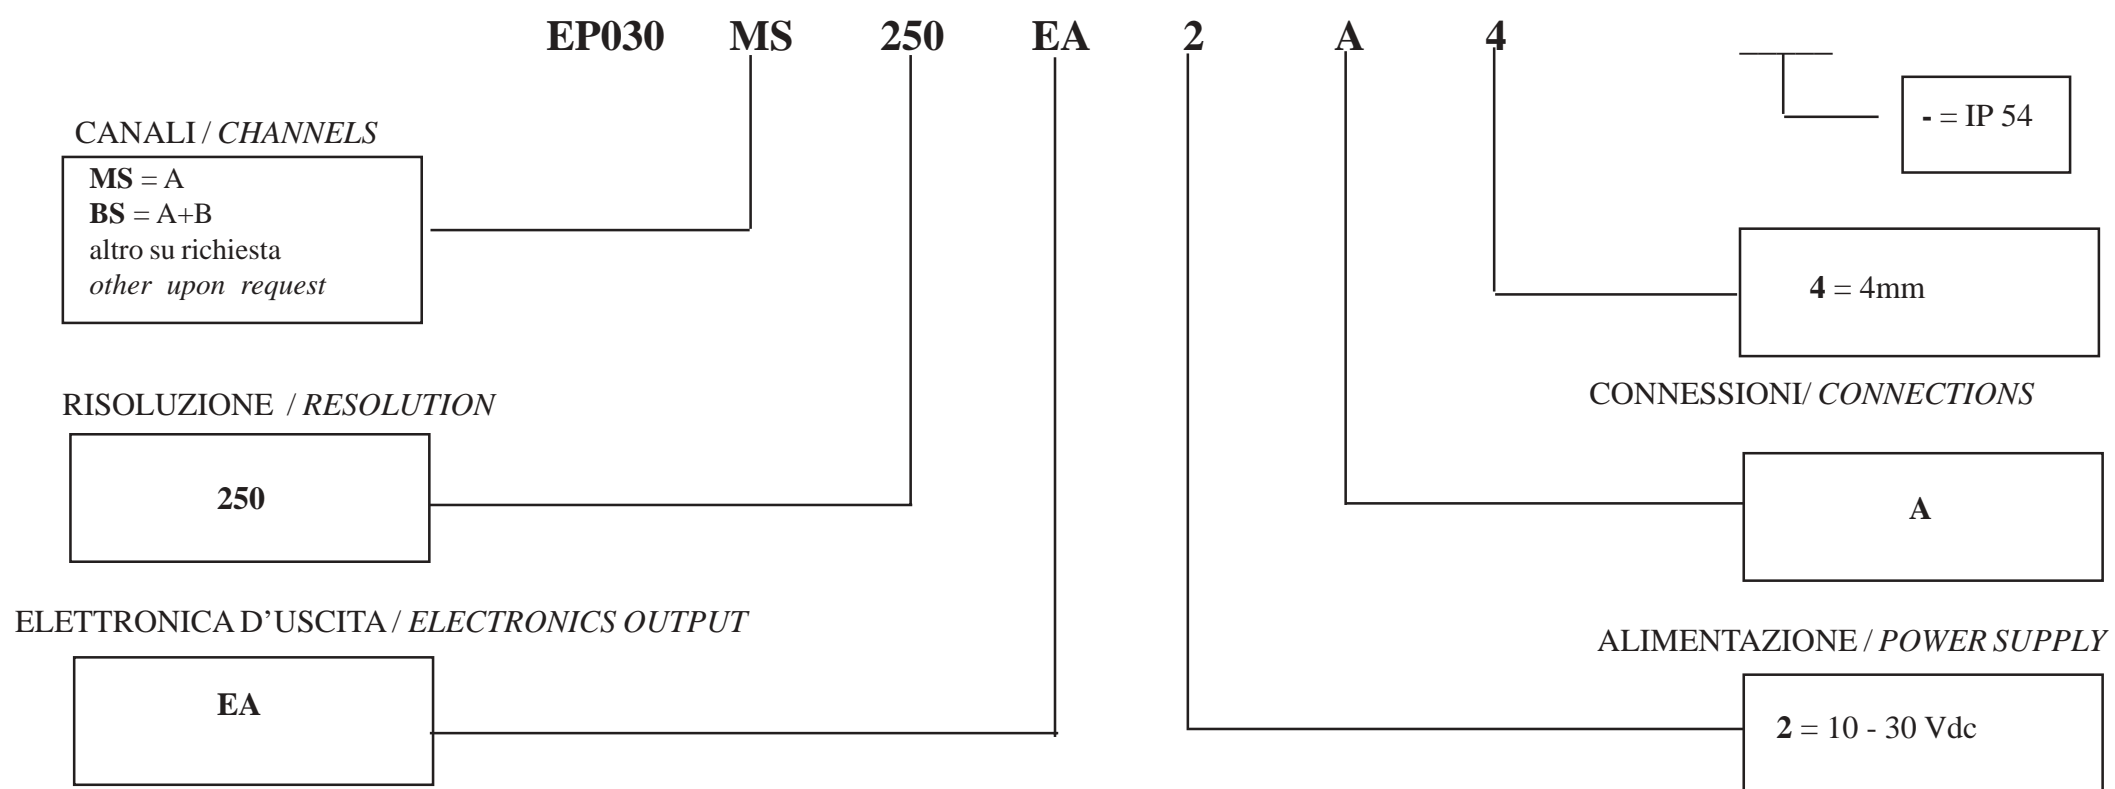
EP030 MS 250 EA 2 A 4

- = IP 54

CANALI / *CHANNELS*

**MS** = A
**BS** = A+B
altro su richiesta
*other upon request*

**4** = 4mm

CONNESSIONI/ *CONNECTIONS*

RISOLUZIONE / *RESOLUTION*

**250**

**A**

ELETTRONICA D'USCITA / *ELECTRONICS OUTPUT*

ALIMENTAZIONE / *POWER SUPPLY*

**EA**

**2** = 10 - 30 Vdc